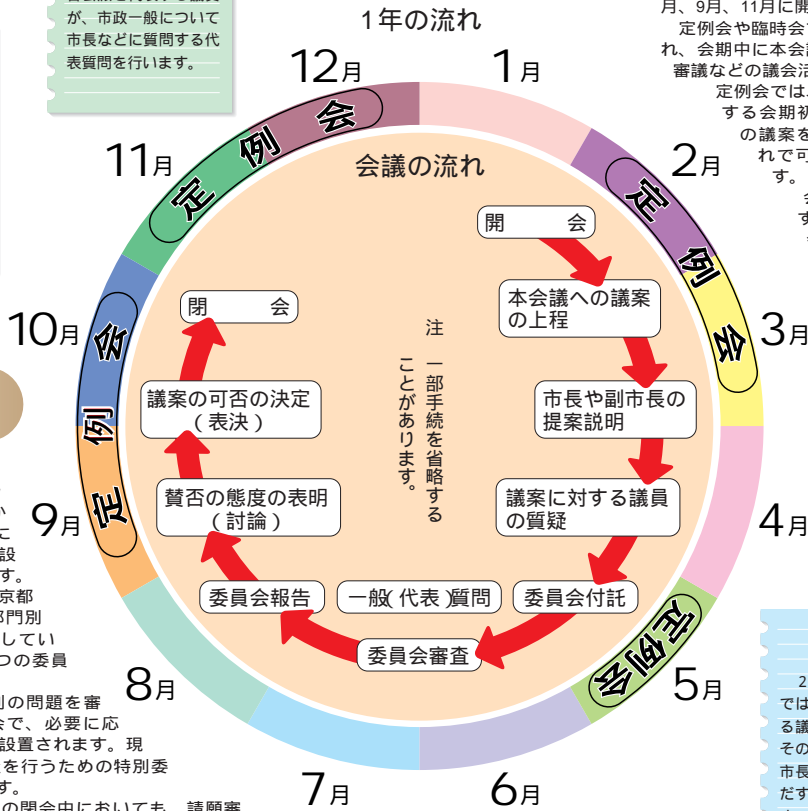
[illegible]が、市政一般について市長などに質問する代表質問を行います。

1年の流れ

月、9月、11月に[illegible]
定例会や臨時会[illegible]
れ、会期中に本会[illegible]
審議などの議会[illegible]
定例会では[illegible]
する会期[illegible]
の議案を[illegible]
れで可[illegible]
す。

12月
1月
2月
3月
4月
5月
6月
7月
8月
9月
10月
11月

定例会
定例会
定例会
定例会
定例会

会議の流れ

開　　会
本会議への議案の上程
市長や副市長の提案説明
議案に対する議員の質疑
委員会付託
委員会審査
一般(代表)質問
委員会報告
賛否の態度の表明（討論）
議案の可否の決定（表決）
閉　　会

注　一部手続を省略することがあります。

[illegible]
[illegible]設
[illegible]す。
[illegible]京都
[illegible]門別
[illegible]している
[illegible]つの委員
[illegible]の問題を審
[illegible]会で、必要に応
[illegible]設置されます。現
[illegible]を行うための特別委
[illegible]す。
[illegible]の閉会中においても、請願審

2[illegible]
では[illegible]
る議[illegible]
その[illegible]
市長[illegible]
だす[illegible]